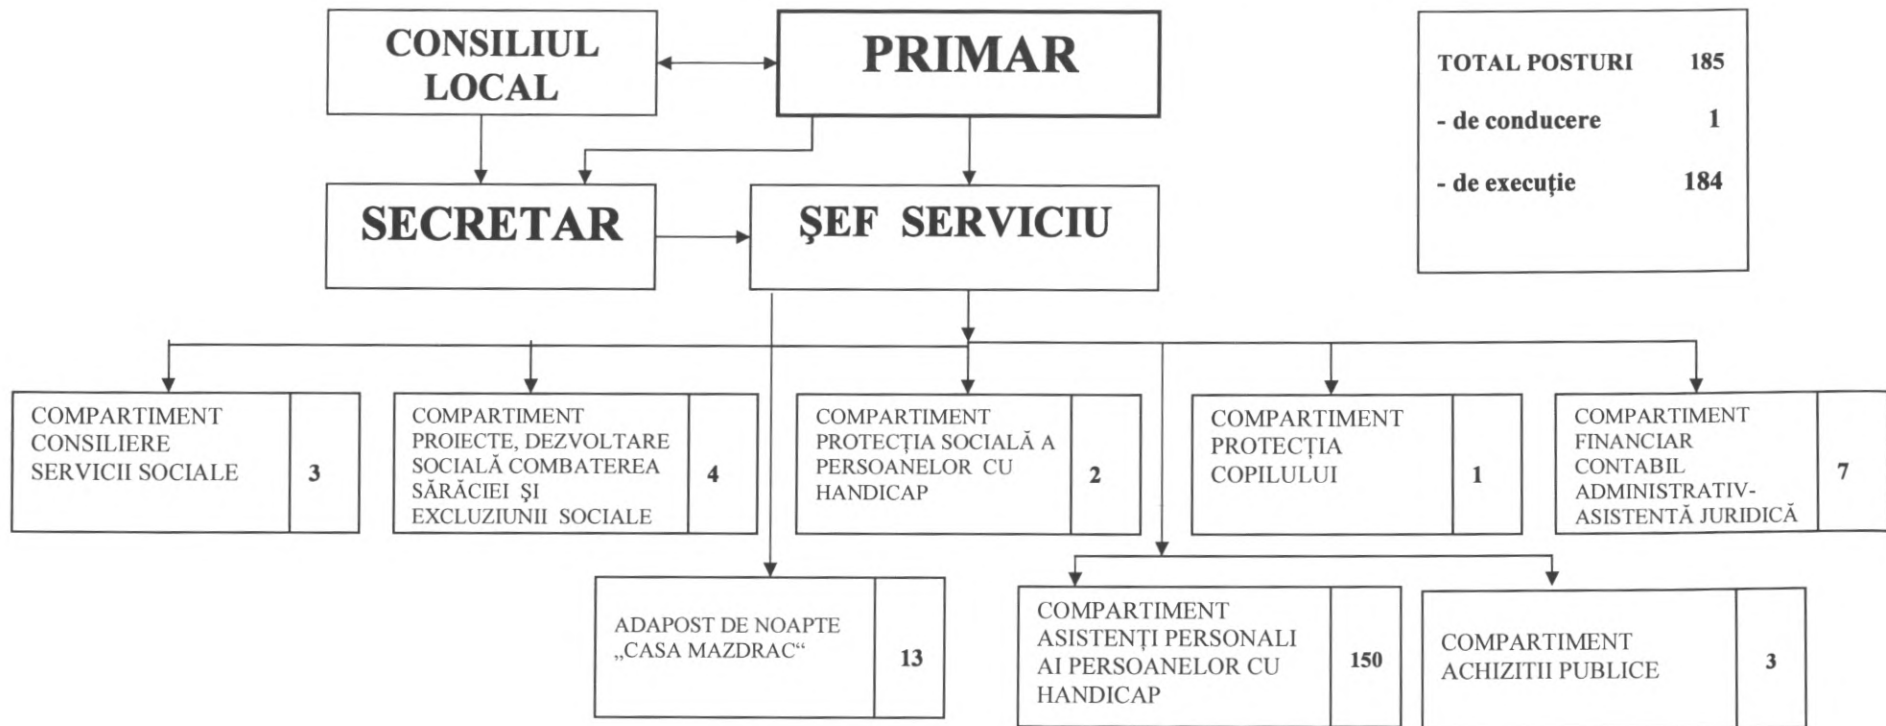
CONSILIUL LOCAL

PRIMAR

TOTAL POSTURI 185

- de conducere 1

- de execuție 184

SECRETAR

ŞEF SERVICIU

COMPARTIMENT CONSILIERE SERVICII SOCIALE 3

COMPARTIMENT PROIECTE, DEZVOLTARE SOCIALĂ COMBATEREA SĂRĂCIEI ŞI EXCLUZIUNII SOCIALE 4

COMPARTIMENT PROTECȚIA SOCIALĂ A PERSOANELOR CU HANDICAP 2

COMPARTIMENT PROTECȚIA COPILULUI 1

COMPARTIMENT FINANCIAR CONTABIL ADMINISTRATIV-ASISTENTĂ JURIDICĂ 7

ADAPOST DE NOAPTE „CASA MAZDRAC“ 13

COMPARTIMENT ASISTENȚI PERSONALI AI PERSOANELOR CU HANDICAP 150

COMPARTIMENT ACHIZITII PUBLICE 3